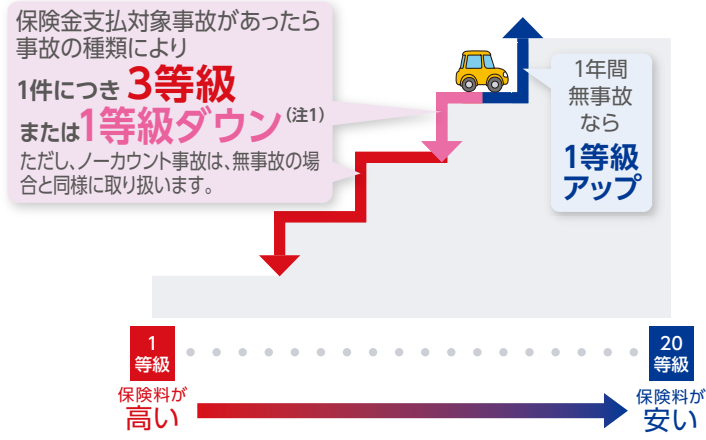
保険金支払対象事故があったら事故の種類により

1件につき3等級

または1等級ダウン（注1）

ただし、ノーカウント事故は、無事故の場合と同様に取り扱います。

1年間無事故なら

1等級アップ

1
等級

保険料が
高い

20
等級

保険料が
安い